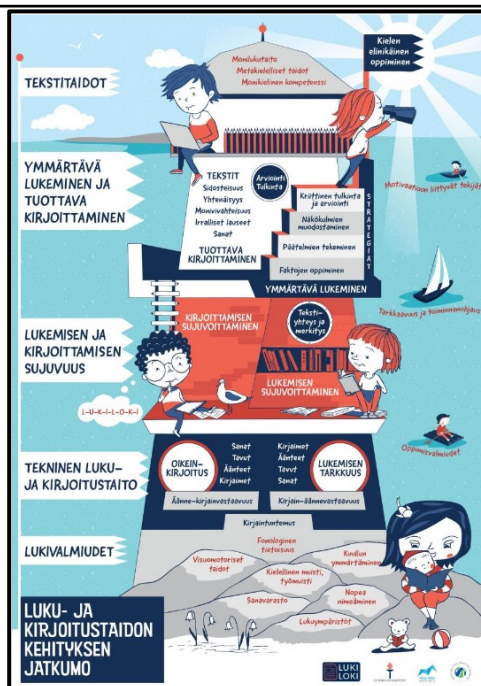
TEKSTITAIDOT

Monilukutaito
Metakielelliset taidot
Monikielinen kompetenssi

Kielen elinikäinen oppiminen

YMMÄRTÄVÄ LUKEMINEN JA TUOTTAVA KIRJOITTAMINEN

TEKSTIT
Sidosteisuus
Yhtenäisyys
Monivaihteisuus
Irralliset lauseet
Sanat
TUOTTAVA KIRJOITTAMINEN

Arviointi Tulkinta

Kriittinen tulkinta ja arviointi
Näkökulmien muodostaminen
Päätelmien tekeminen
Faktojen oppiminen

STRATEGIAT

YMMÄRTÄVÄ LUKEMINEN

Motivaatioon liittyvät tekijät

Tarkkaavuus ja toiminnanohjaus

LUKEMISEN JA KIRJOITTAMISEN SUJUVUUS

KIRJOITTAMISEN SUJUVOITTAMINEN

Tekstiyhteys ja merkitys

LUKEMISEN SUJUVOITTAMINEN

L-U-K-I-L-O-K-I

Oppimisvaikeudet

TEKNINEN LUKU- JA KIRJOITUSTAITO

OIKEINKIRJOITUS

Sanat
Tavut
Äänteet
Kirjaimet

Kirjaimet
Äänteet
Tavut
Sanat

LUKEMISEN TARKKUUS

Äänne-kirjainvastaavuus

Kirjain-äännevastaavuus

Kirjaintuntemus

LUKIVALMIUDET

Visuomotoriset taidot
Fonologinen tietoisuus
Kuullun ymmärtäminen
Kielellinen muisti, työmuisti
Nopea nimeäminen
Sanavarasto
Lukuympäristöt

LUKU- JA KIRJOITUSTAIDON KEHITYKSEN JATKUMO

LUKI LOKI